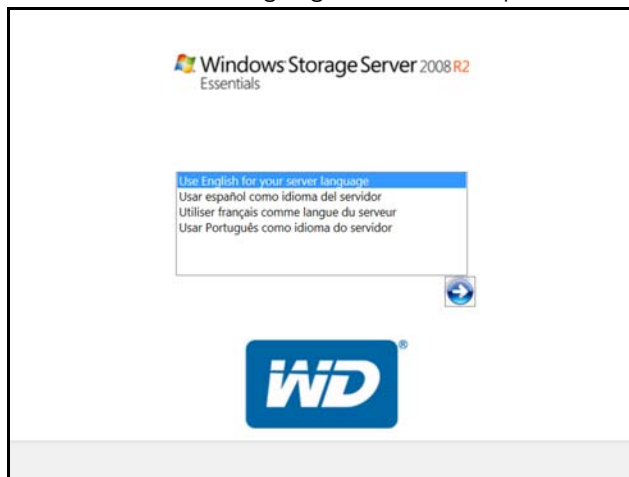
Windows Storage Server 2008 R2
Essentials

Use English for your server language
Usar español como idioma del servidor
Utiliser français comme langue du serveur
Usar Português como idioma do servidor

WD®